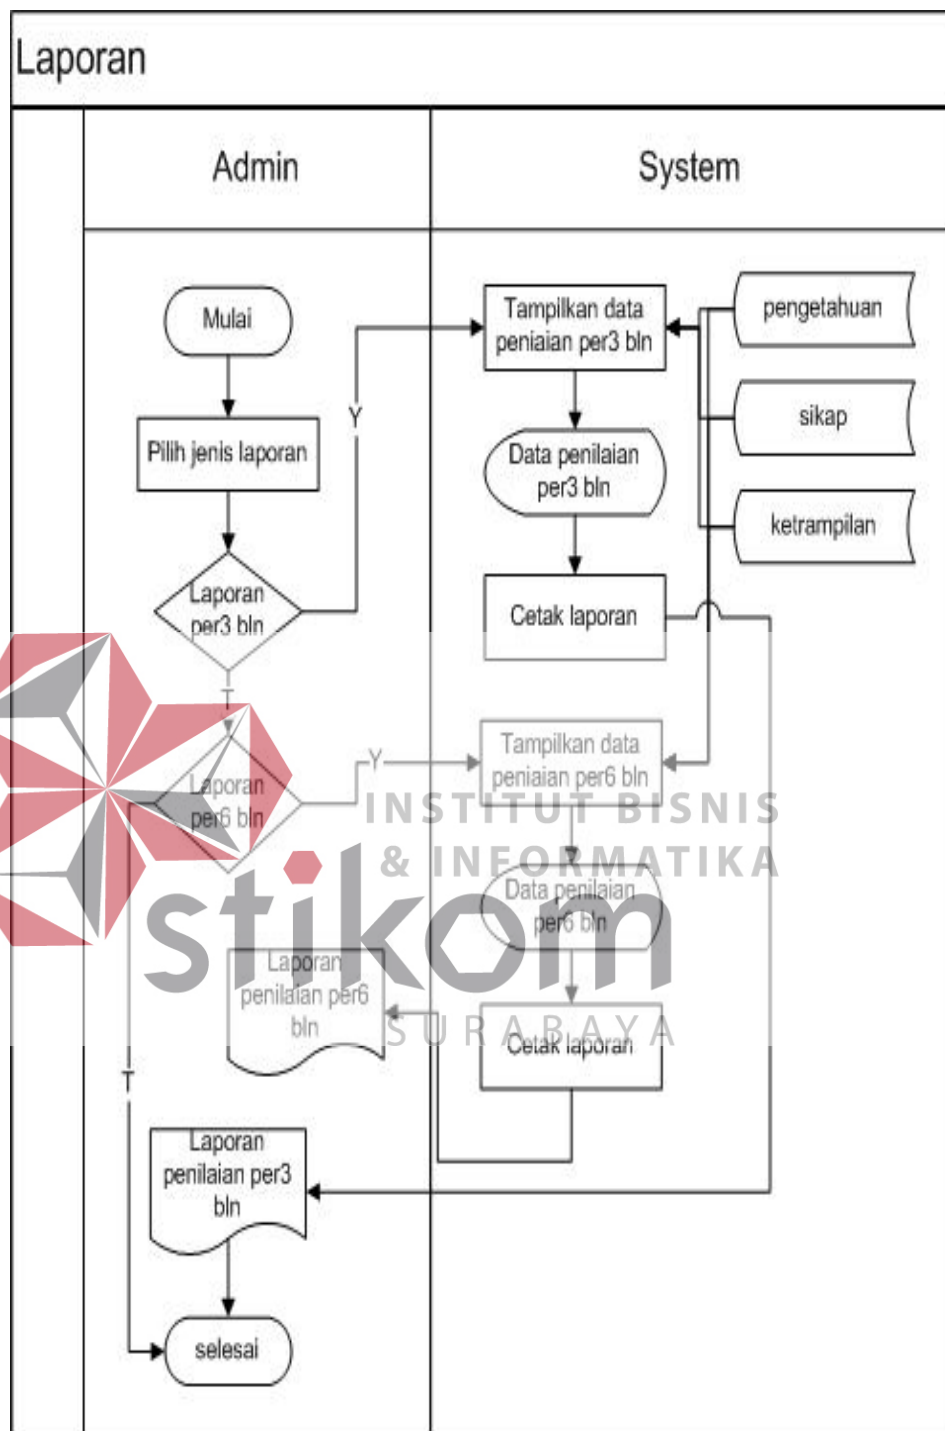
Laporan

Admin

System

Mulai

Pilih jenis laporan

Laporan per3 bln

Y

T

Laporan per6 bln

Y

T

Tampilkan data peniaian per3 bln

pengetahuan

sikap

ketrampilan

Data penilaian per3 bln

Cetak laporan

Tampilkan data peniaian per6 bln

INSTITUT BISNIS & INFORMATIKA

stikom

SURABAYA

Data penilaian per6 bln

Laporan penilaian per6 bln

Cetak laporan

Laporan penilaian per3 bln

selesai